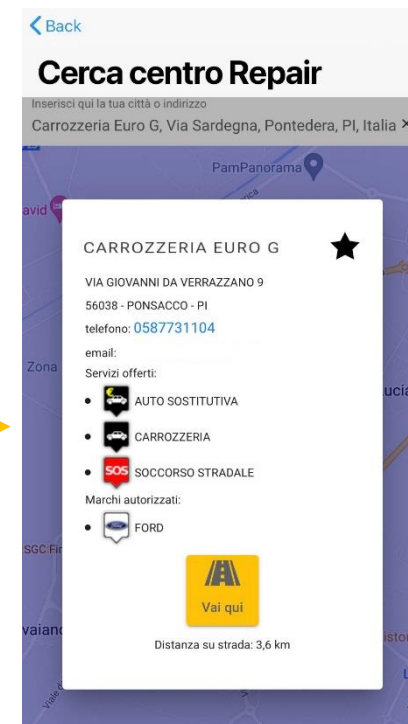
< Back

Cerca centro Repair

Inserisci qui la tua città o indirizzo
Carrozzeria Euro G, Via Sardegna, Pontedera, PI, Italia ×

PamPanorama
avid
Zona
SGC Fi
vaian
ucia
isto

CARROZZERIA EURO G ★

VIA GIOVANNI DA VERRAZZANO 9
56038 - PONSACCO - PI
telefono: 0587731104
email:
Servizi offerti:
• AUTO SOSTITUTIVA
• CARROZZERIA
• SOS SOCCORSO STRADALE
Marchi autorizzati:
• Ford FORD

Vai qui

Distanza su strada: 3,6 km

Viale